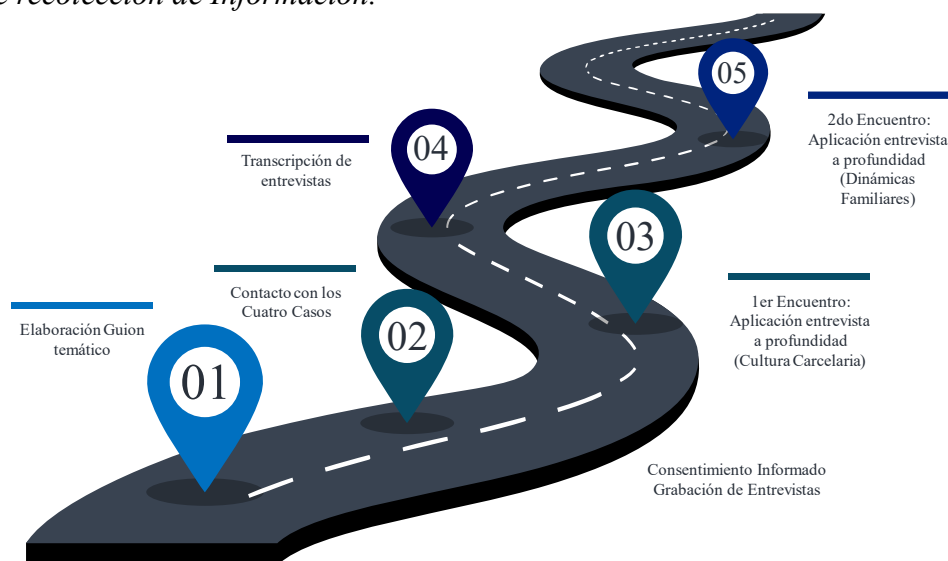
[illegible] recolección de información.

Elaboración Guion temático

01

Contacto con los Cuatro Casos

02

Transcripción de entrevistas

04

03

1er Encuentro: Aplicación entrevista a profundidad (Cultura Carcelaria)

05

2do Encuentro: Aplicación entrevista a profundidad (Dinámicas Familiares)

Consentimiento Informado Grabación de Entrevistas